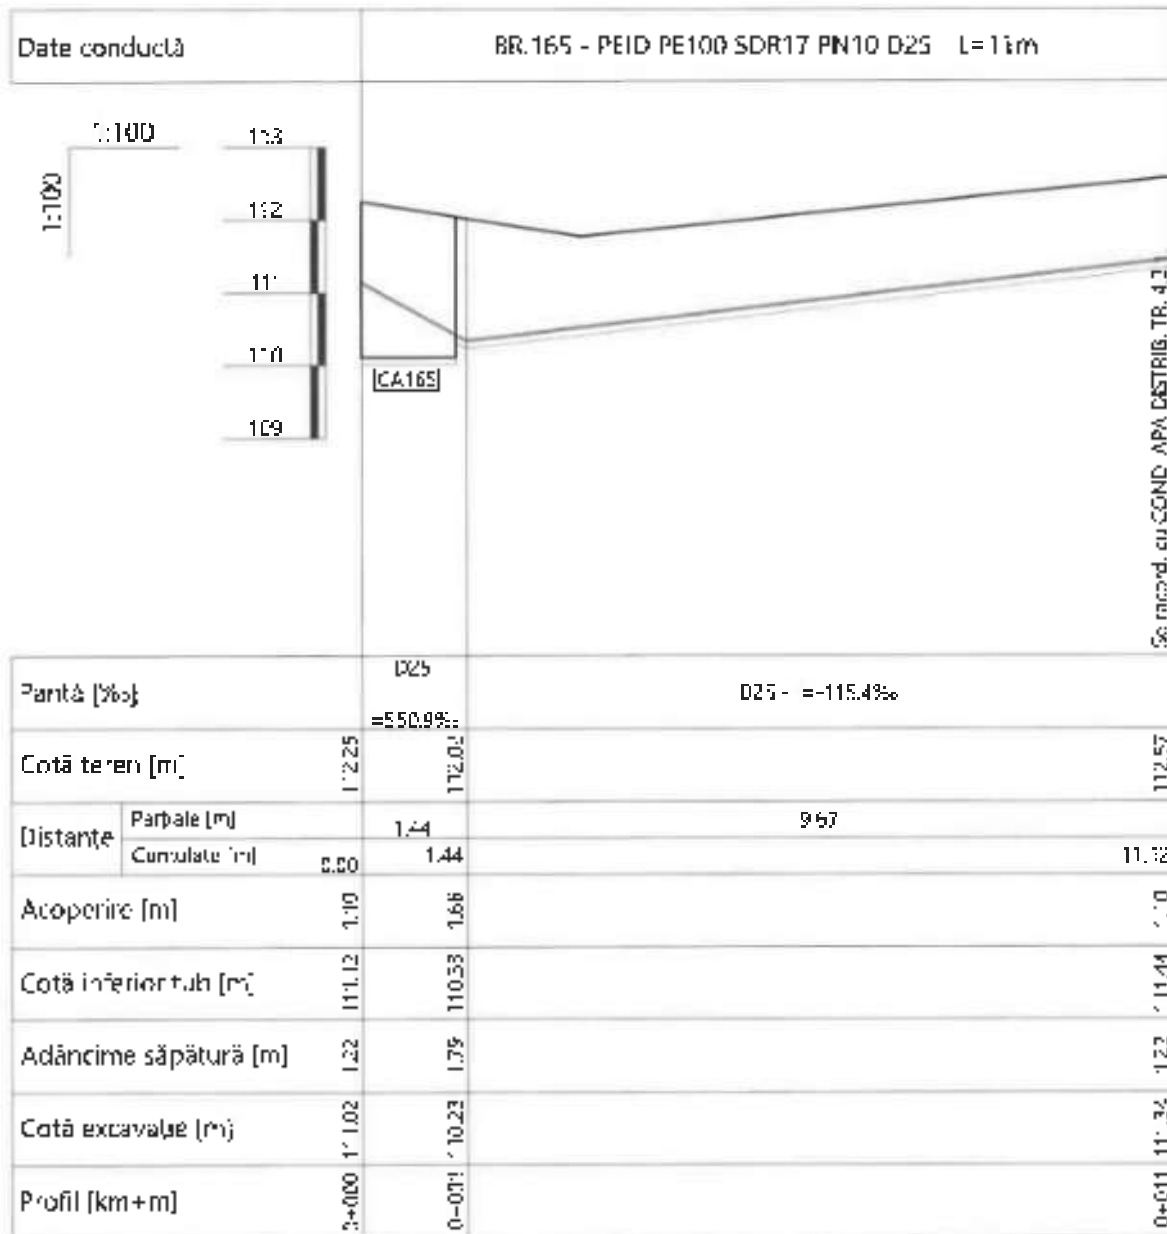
Date conductă

BR.165 - PEID PE100 SDR17 PN10 D25 L=11m

1:100

1:100

113

112

111

110

109

CA165

Se racord. cu COND. APA DISTRIB. TR. 4.1

| Pantă [‰] | | D25 =550.9‰ | D25 - =-115.4‰ |
|---|---|---|---|
| Cotă teren [m] | 112.25 | 112.02 | 112.57 |
| Distanțe | Parțiale [m] | 1.44 | 9.67 |
| | Cumulate [m] 0.00 | 1.44 | 11.12 |
| Acoperire [m] | 1.10 | 1.66 | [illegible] |
| Cotă inferior tub [m] | 111.12 | 110.33 | 111.44 |
| Adâncime săpătură [m] | 1.22 | 1.79 | 1.22 |
| Cotă excavație [m] | 111.02 | 110.23 | 111.34 |
| Profil [km+m] | 0+000 | 0+001 | 0+011 |